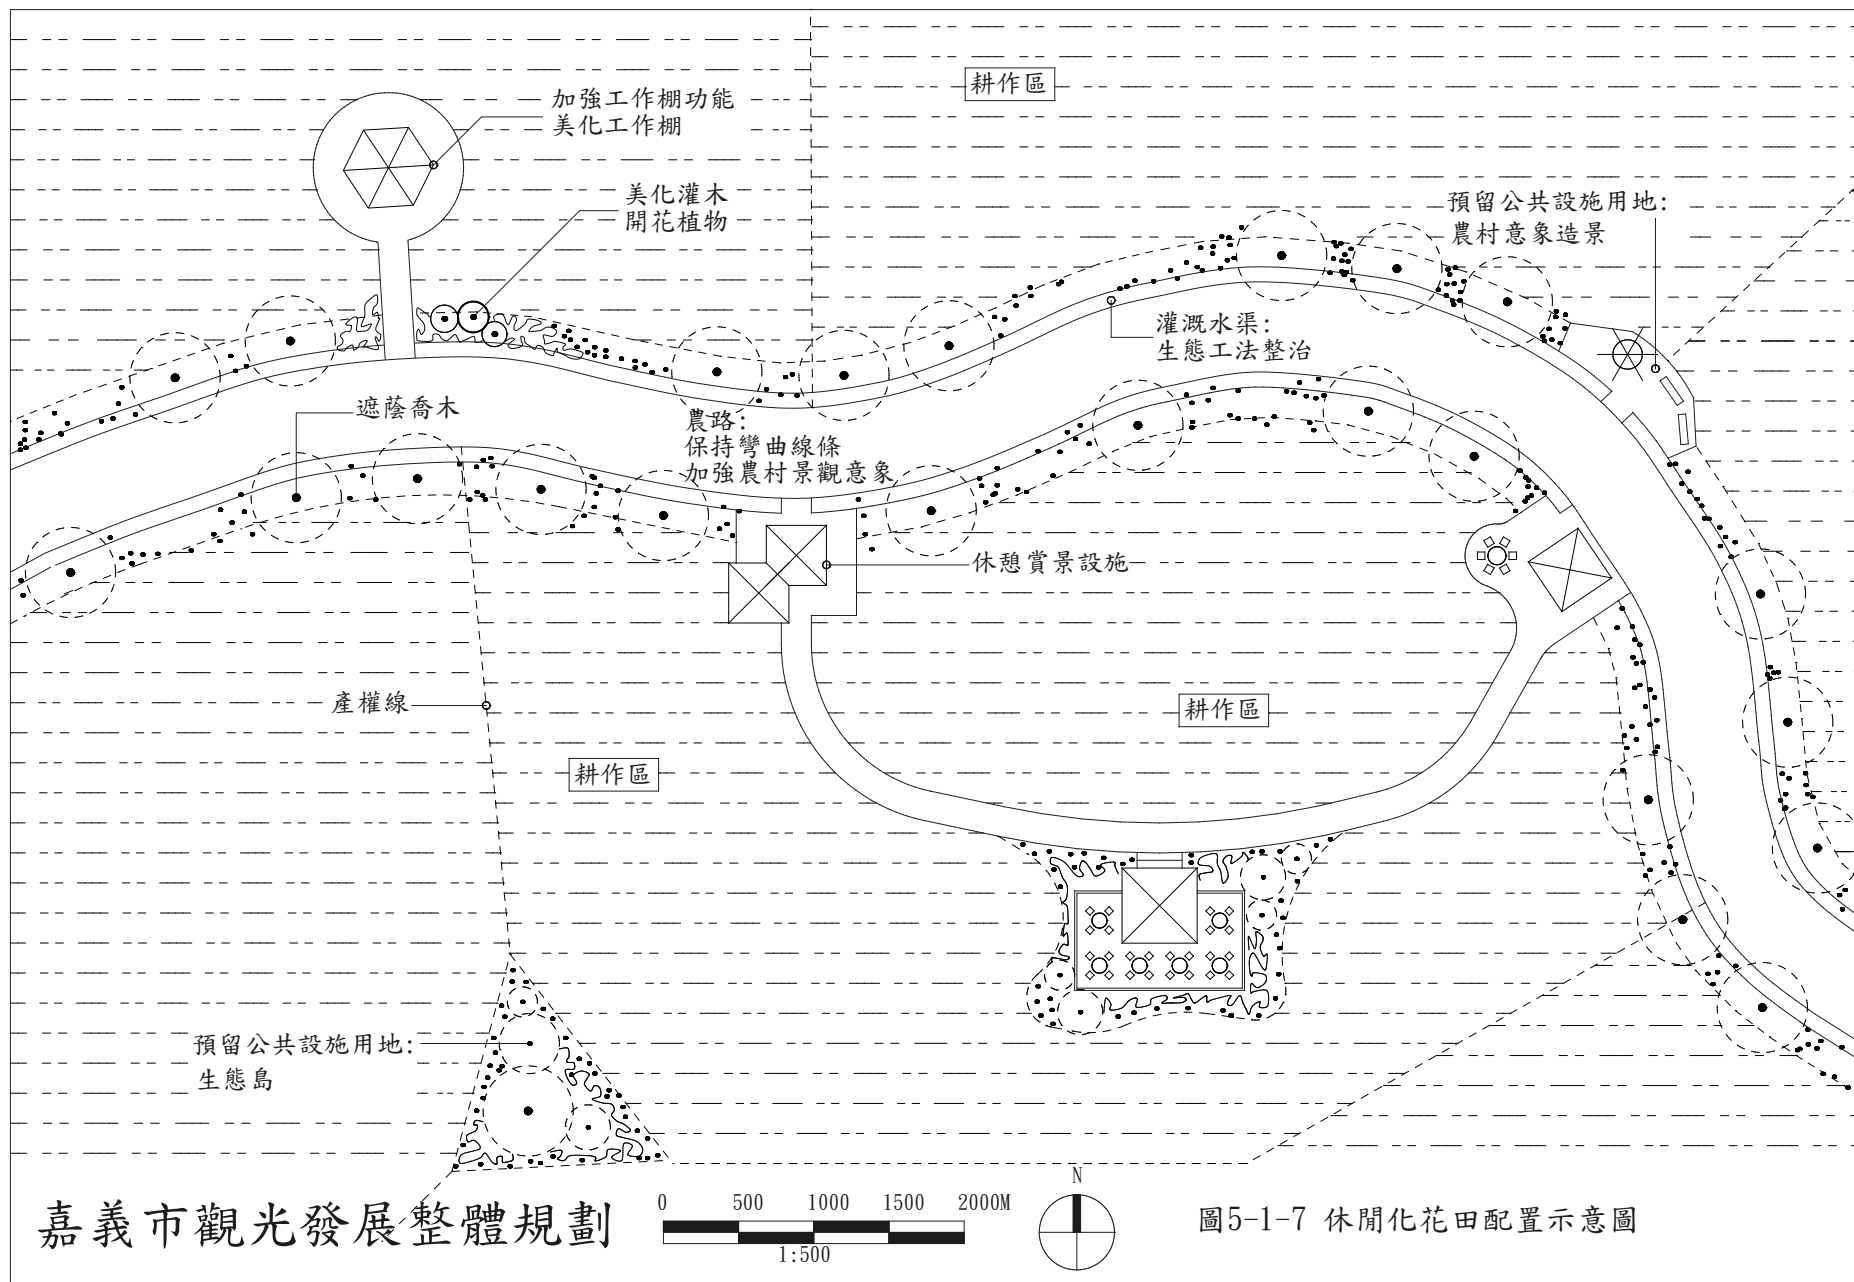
耕作區

加強工作棚功能
美化工作棚

美化灌木
開花植物

預留公共設施用地:
農村意象造景

灌溉水渠:
生態工法整治

遮蔭喬木

農路:
保持彎曲線條
加強農村景觀意象

休憩賞景設施

產權線

耕作區

耕作區

預留公共設施用地:
生態島

嘉義市觀光發展整體規劃

0 500 1000 1500 2000M
1:500

N

圖5-1-7 休閒化花田配置示意圖